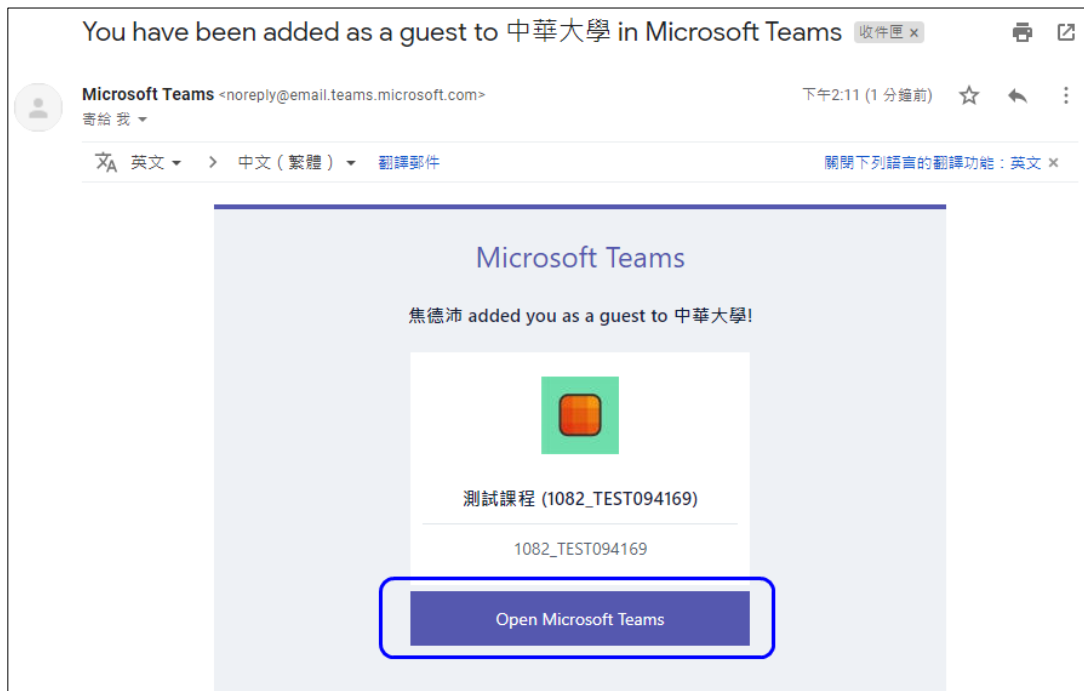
You have been added as a guest to 中華大學 in Microsoft Teams 收件匣 ×

Microsoft Teams <noreply@email.teams.microsoft.com>
寄給 我

下午2:11 (1 分鐘前)

英文 > 中文（繁體） 翻譯郵件

關閉下列語言的翻譯功能：英文 ×

Microsoft Teams

焦德沛 added you as a guest to 中華大學!

測試課程 (1082_TEST094169)

1082_TEST094169

Open Microsoft Teams